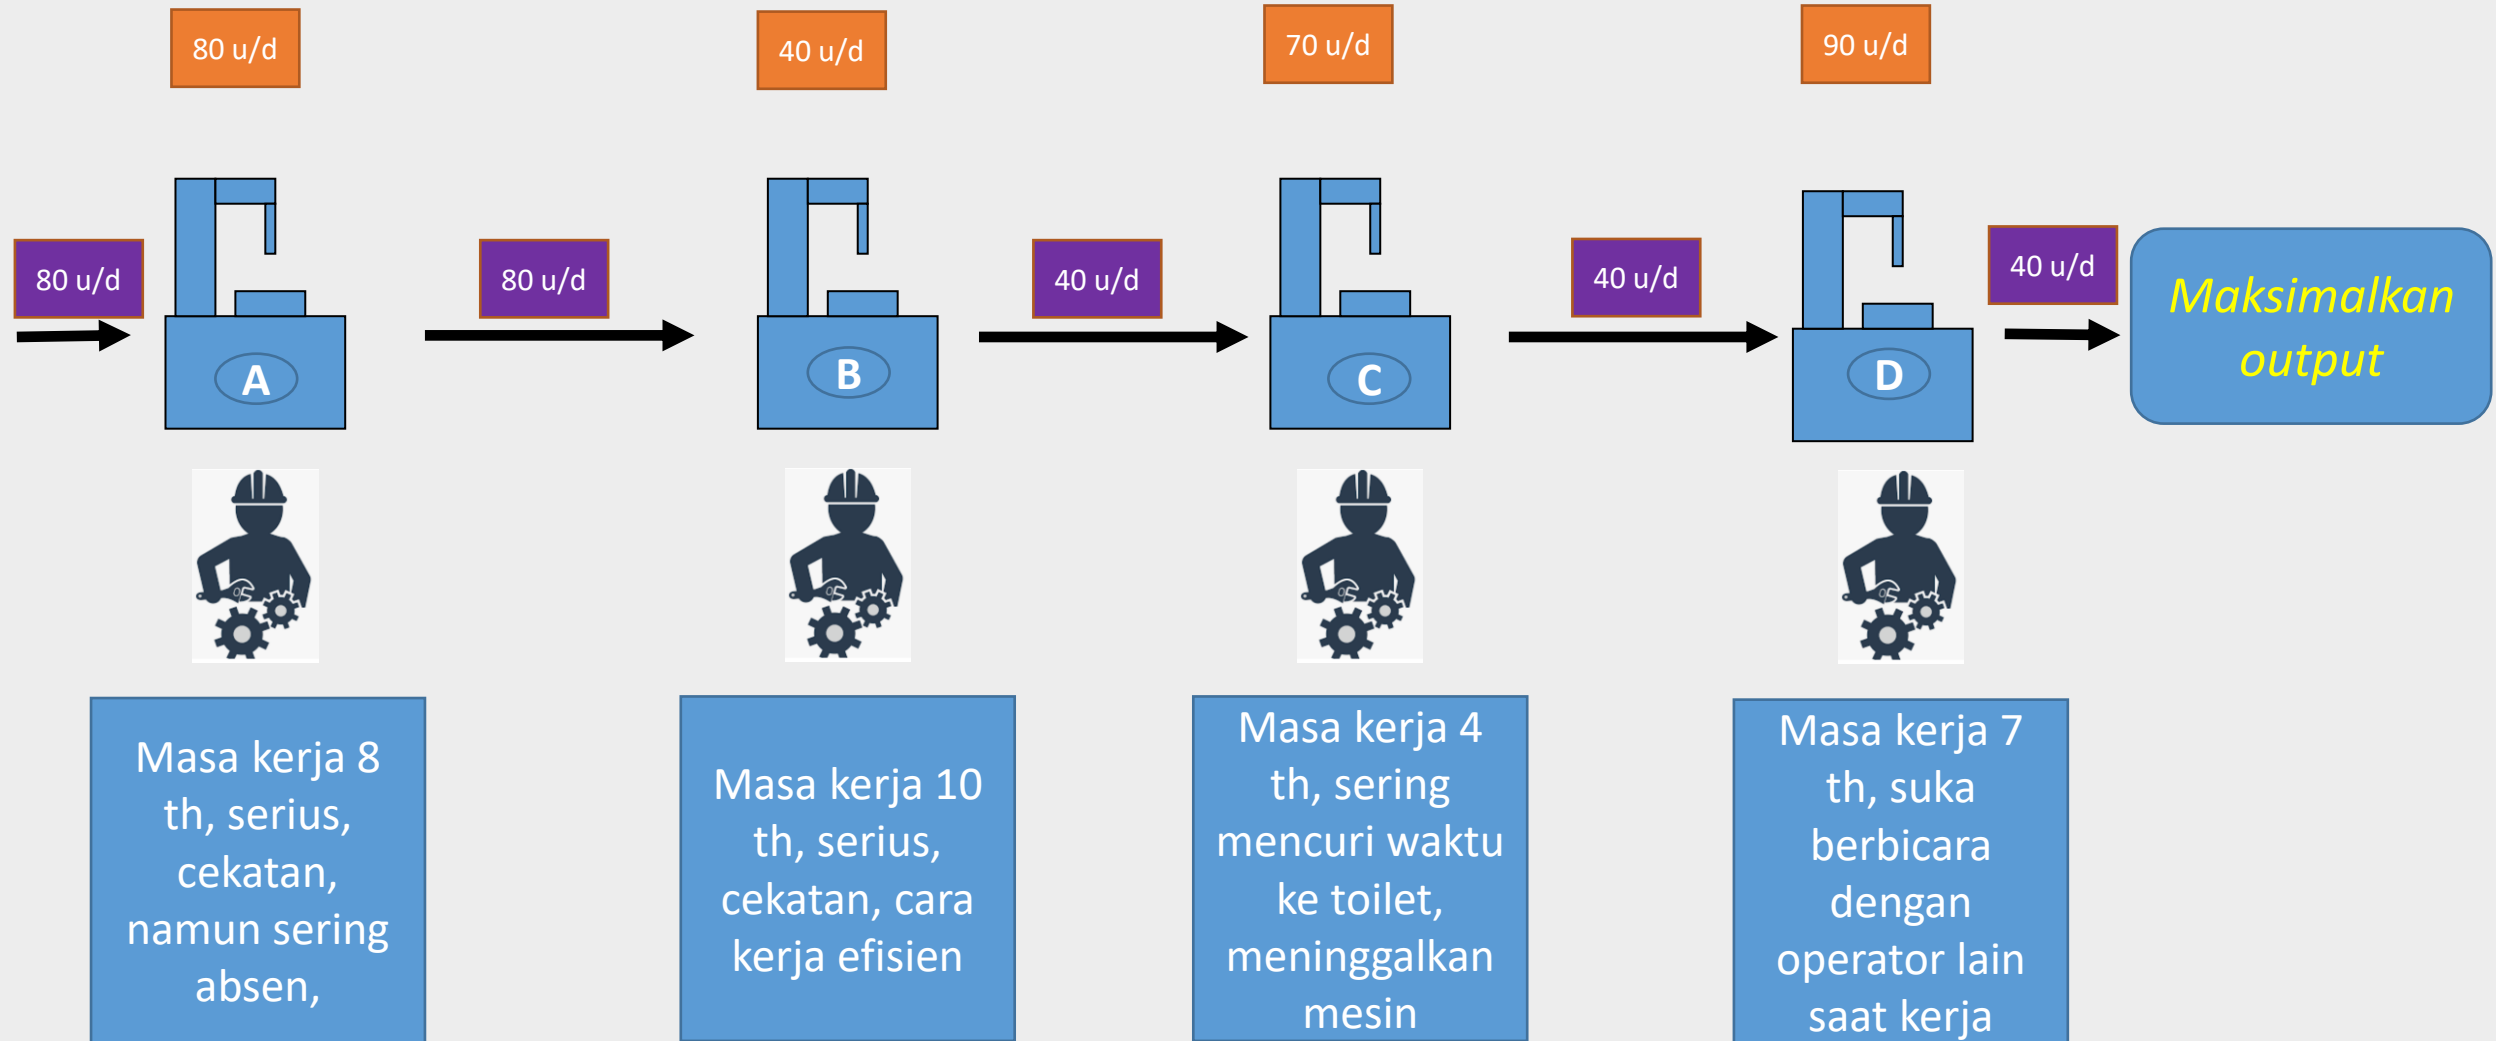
80 u/d

40 u/d

70 u/d

90 u/d

80 u/d

A

80 u/d

B

40 u/d

C

40 u/d

D

40 u/d

Maksimalkan output

Masa kerja 8 th, serius, cekatan, namun sering absen,

Masa kerja 10 th, serius, cekatan, cara kerja efisien

Masa kerja 4 th, sering mencuri waktu ke toilet, meninggalkan mesin

Masa kerja 7 th, suka berbicara dengan operator lain saat kerja